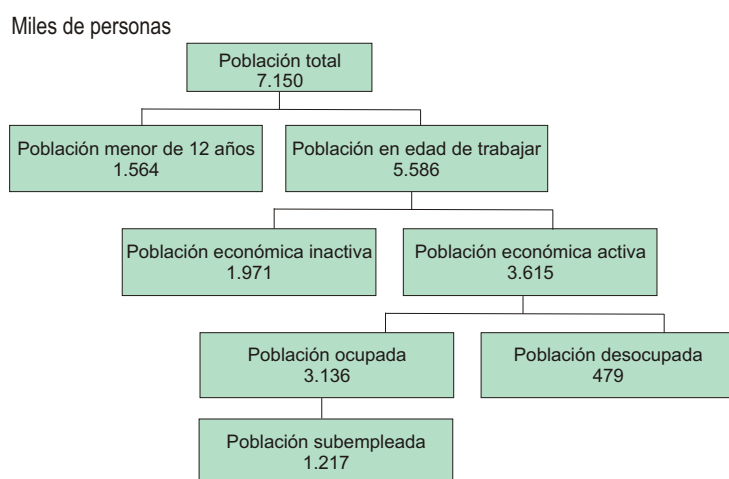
Miles de personas

Población total
7.150

Población menor de 12 años
1.564

Población en edad de trabajar
5.586

Población económica inactiva
1.971

Población económica activa
3.615

Población ocupada
3.136

Población desocupada
479

Población subempleada
1.217